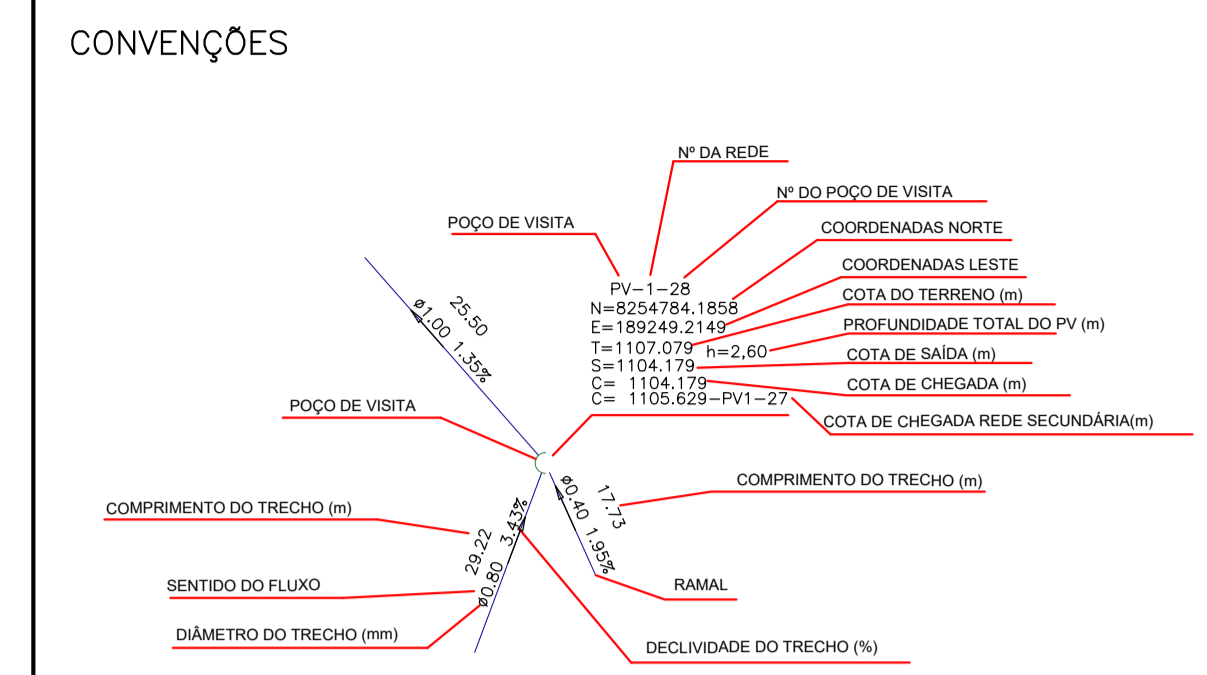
CONVENÇÕES

Nº DA REDE

Nº DO POÇO DE VISITA

POÇO DE VISITA

COORDENADAS NORTE

COORDENADAS LESTE

COTA DO TERRENO (m)

PROFUNDIDADE TOTAL DO PV (m)

COTA DE SAÍDA (m)

COTA DE CHEGADA (m)

COTA DE CHEGADA REDE SECUNDÁRIA(m)

PV-1-28
N=8254784.1858
E=189249.2149
T=1107.079 h=2,60
S=1104.179
C= 1104.179
C= 1105.629-PV1-27

25.50
ø1.00 1.35%

POÇO DE VISITA

COMPRIMENTO DO TRECHO (m)

17.73
ø0.40 1.95%

COMPRIMENTO DO TRECHO (m)

29.22 3.43%
ø0.80

SENTIDO DO FLUXO

RAMAL

DIÂMETRO DO TRECHO (mm)

DECLIVIDADE DO TRECHO (%)